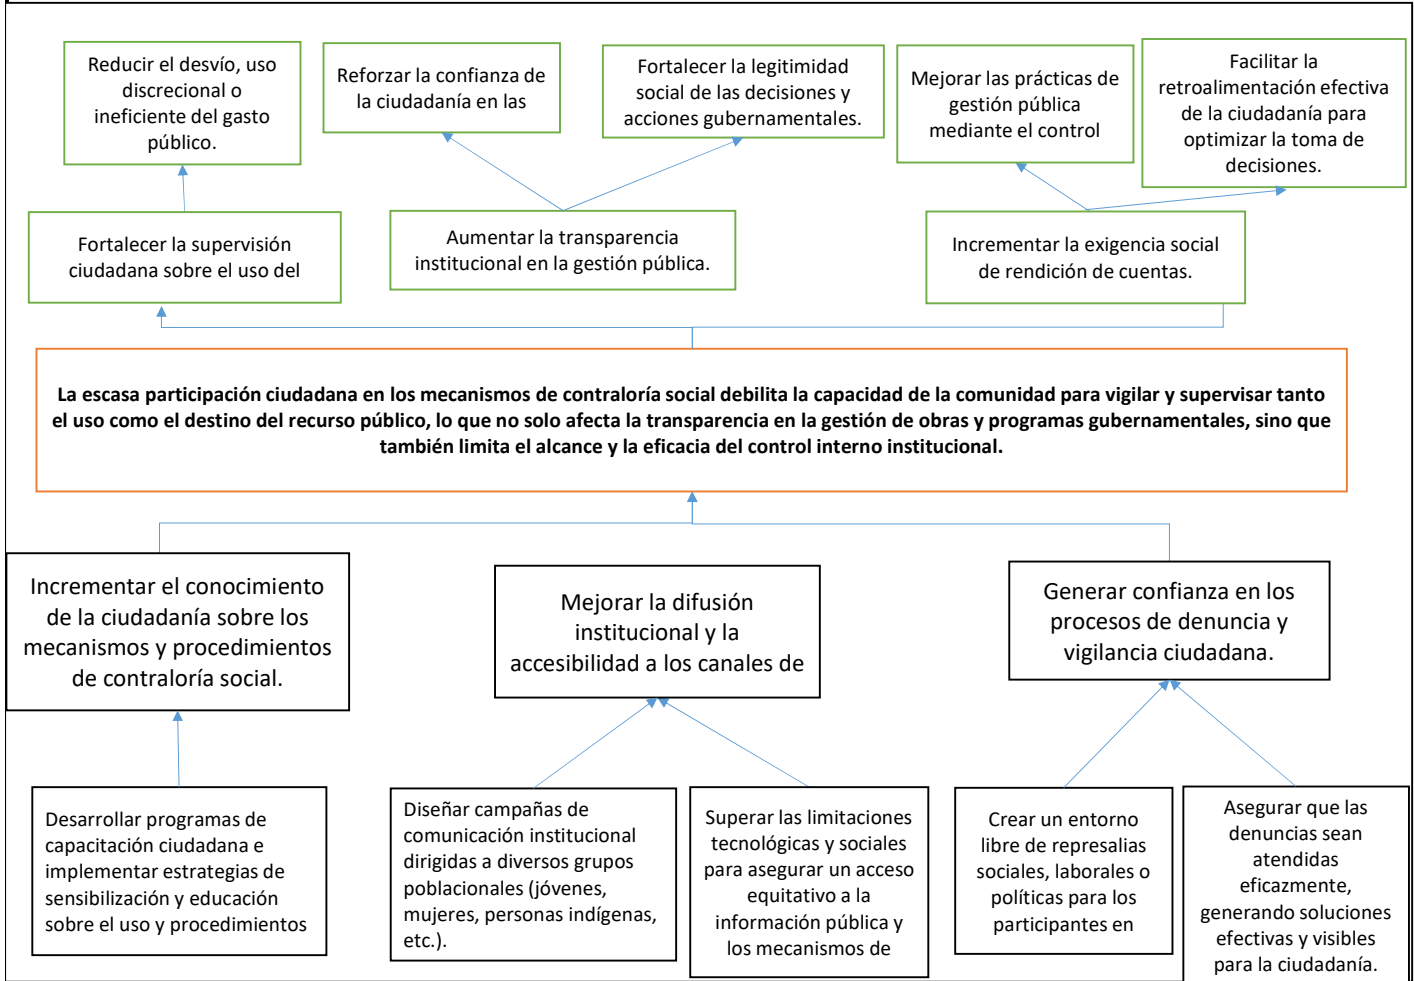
Reducir el desvío, uso discrecional o ineficiente del gasto público.

Reforzar la confianza de la ciudadanía en las

Fortalecer la legitimidad social de las decisiones y acciones gubernamentales.

Mejorar las prácticas de gestión pública mediante el control

Facilitar la retroalimentación efectiva de la ciudadanía para optimizar la toma de decisiones.

Fortalecer la supervisión ciudadana sobre el uso del

Aumentar la transparencia institucional en la gestión pública.

Incrementar la exigencia social de rendición de cuentas.

**La escasa participación ciudadana en los mecanismos de contraloría social debilita la capacidad de la comunidad para vigilar y supervisar tanto el uso como el destino del recurso público, lo que no solo afecta la transparencia en la gestión de obras y programas gubernamentales, sino que también limita el alcance y la eficacia del control interno institucional.**

Incrementar el conocimiento de la ciudadanía sobre los mecanismos y procedimientos de contraloría social.

Mejorar la difusión institucional y la accesibilidad a los canales de

Generar confianza en los procesos de denuncia y vigilancia ciudadana.

Desarrollar programas de capacitación ciudadana e implementar estrategias de sensibilización y educación sobre el uso y procedimientos

Diseñar campañas de comunicación institucional dirigidas a diversos grupos poblacionales (jóvenes, mujeres, personas indígenas, etc.).

Superar las limitaciones tecnológicas y sociales para asegurar un acceso equitativo a la información pública y los mecanismos de

Crear un entorno libre de represalias sociales, laborales o políticas para los participantes en

Asegurar que las denuncias sean atendidas eficazmente, generando soluciones efectivas y visibles para la ciudadanía.